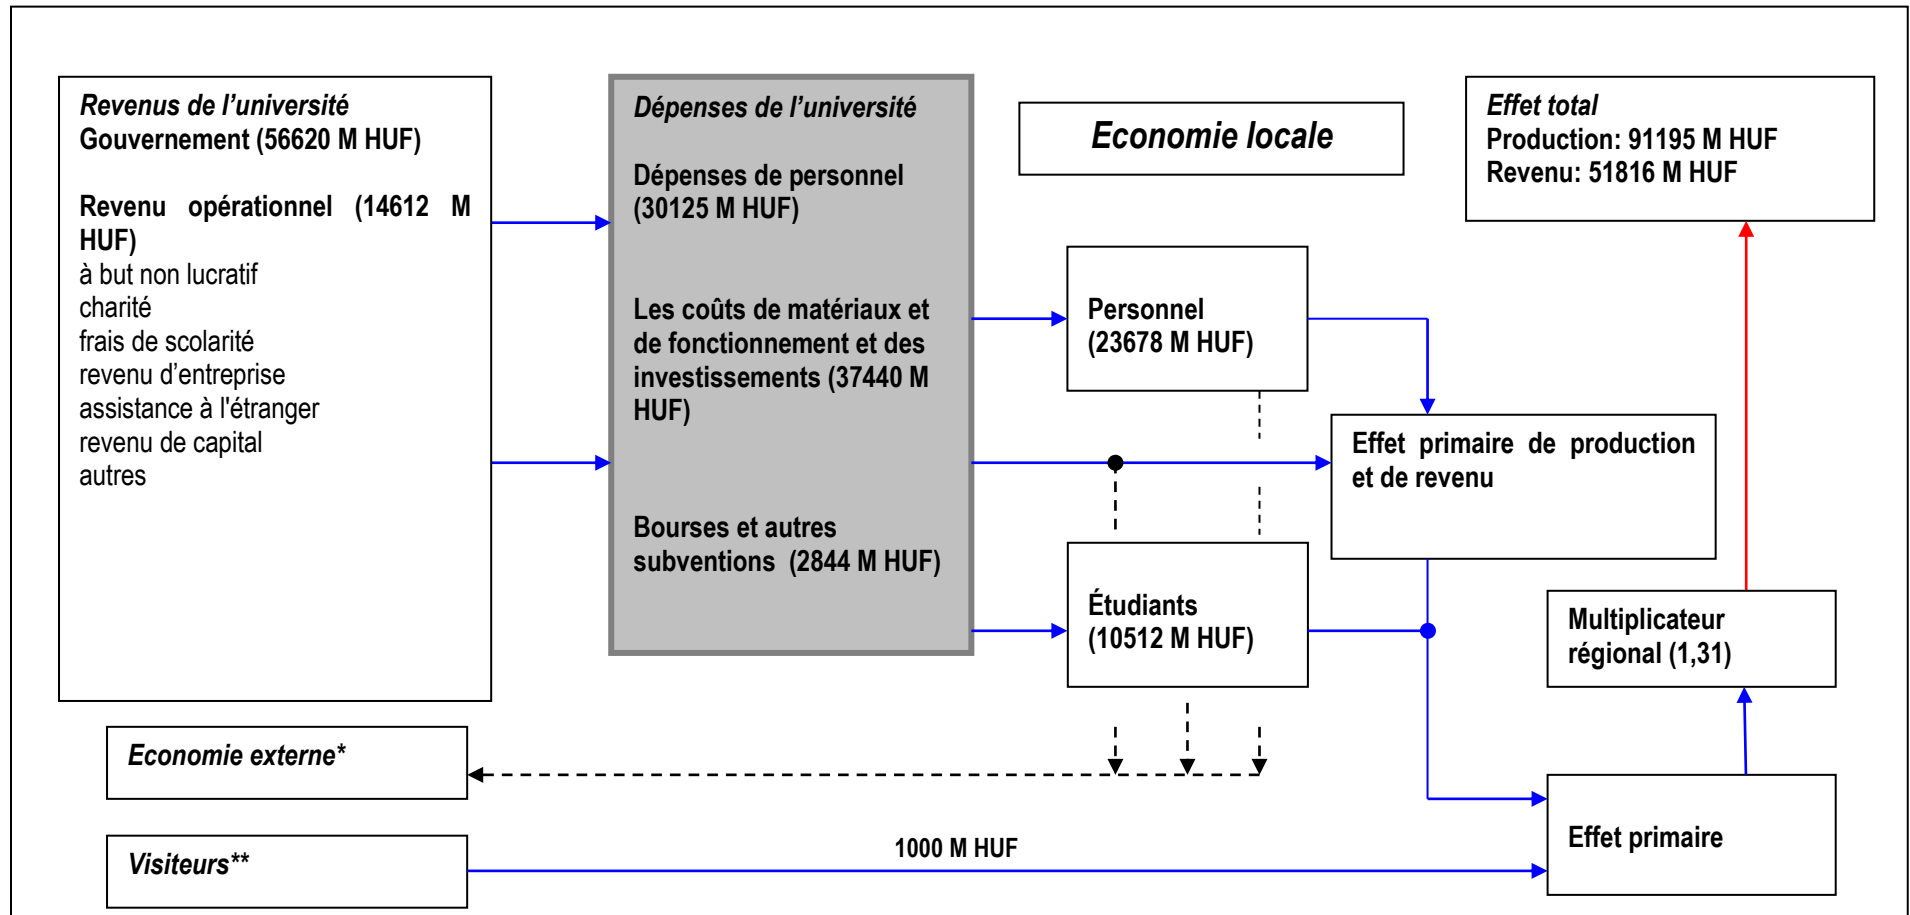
Revenus de l'université
Gouvernement (56620 M HUF)

Revenu opérationnel (14612 M HUF)
à but non lucratif
charité
frais de scolarité
revenu d'entreprise
assistance à l'étranger
revenu de capital
autres

Dépenses de l'université

Dépenses de personnel (30125 M HUF)

Les coûts de matériaux et de fonctionnement et des investissements (37440 M HUF)

Bourses et autres subventions (2844 M HUF)

Economie locale

Effet total
Production: 91195 M HUF
Revenu: 51816 M HUF

Personnel (23678 M HUF)

Effet primaire de production et de revenu

Étudiants (10512 M HUF)

Multiplicateur régional (1,31)

Economie externe*

Visiteurs**

1000 M HUF

Effet primaire